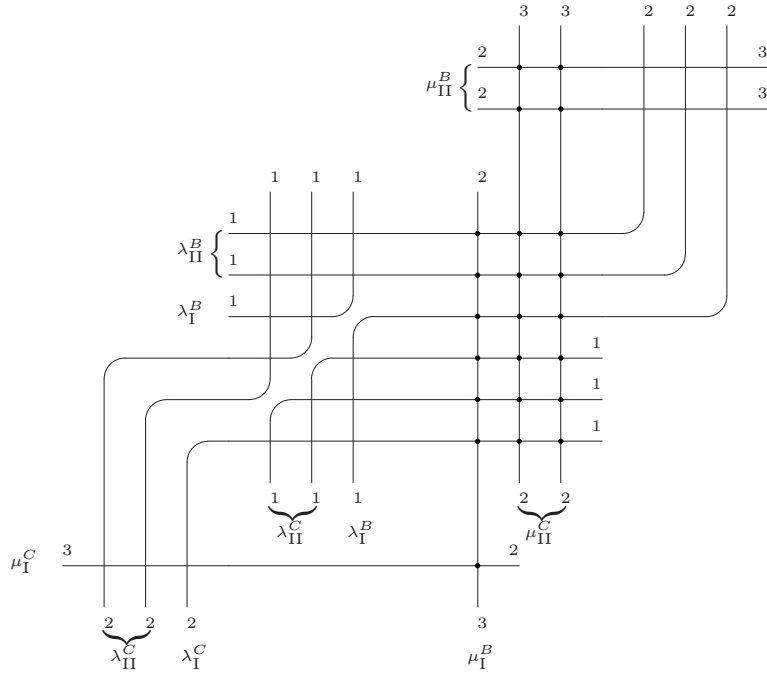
3 3 2 2 2

$\mu_{\rm II}^B$ 2 3
2 3

1 1 1 2

$\lambda_{\rm II}^B$ 1
1

$\lambda_{\rm I}^B$ 1

1
1
1

1 1 1 2 2
$\lambda_{\rm II}^C$ $\lambda_{\rm I}^B$ $\mu_{\rm II}^C$

$\mu_{\rm I}^C$ 3 2

2 2 2 3
$\lambda_{\rm II}^C$ $\lambda_{\rm I}^C$ $\mu_{\rm I}^B$